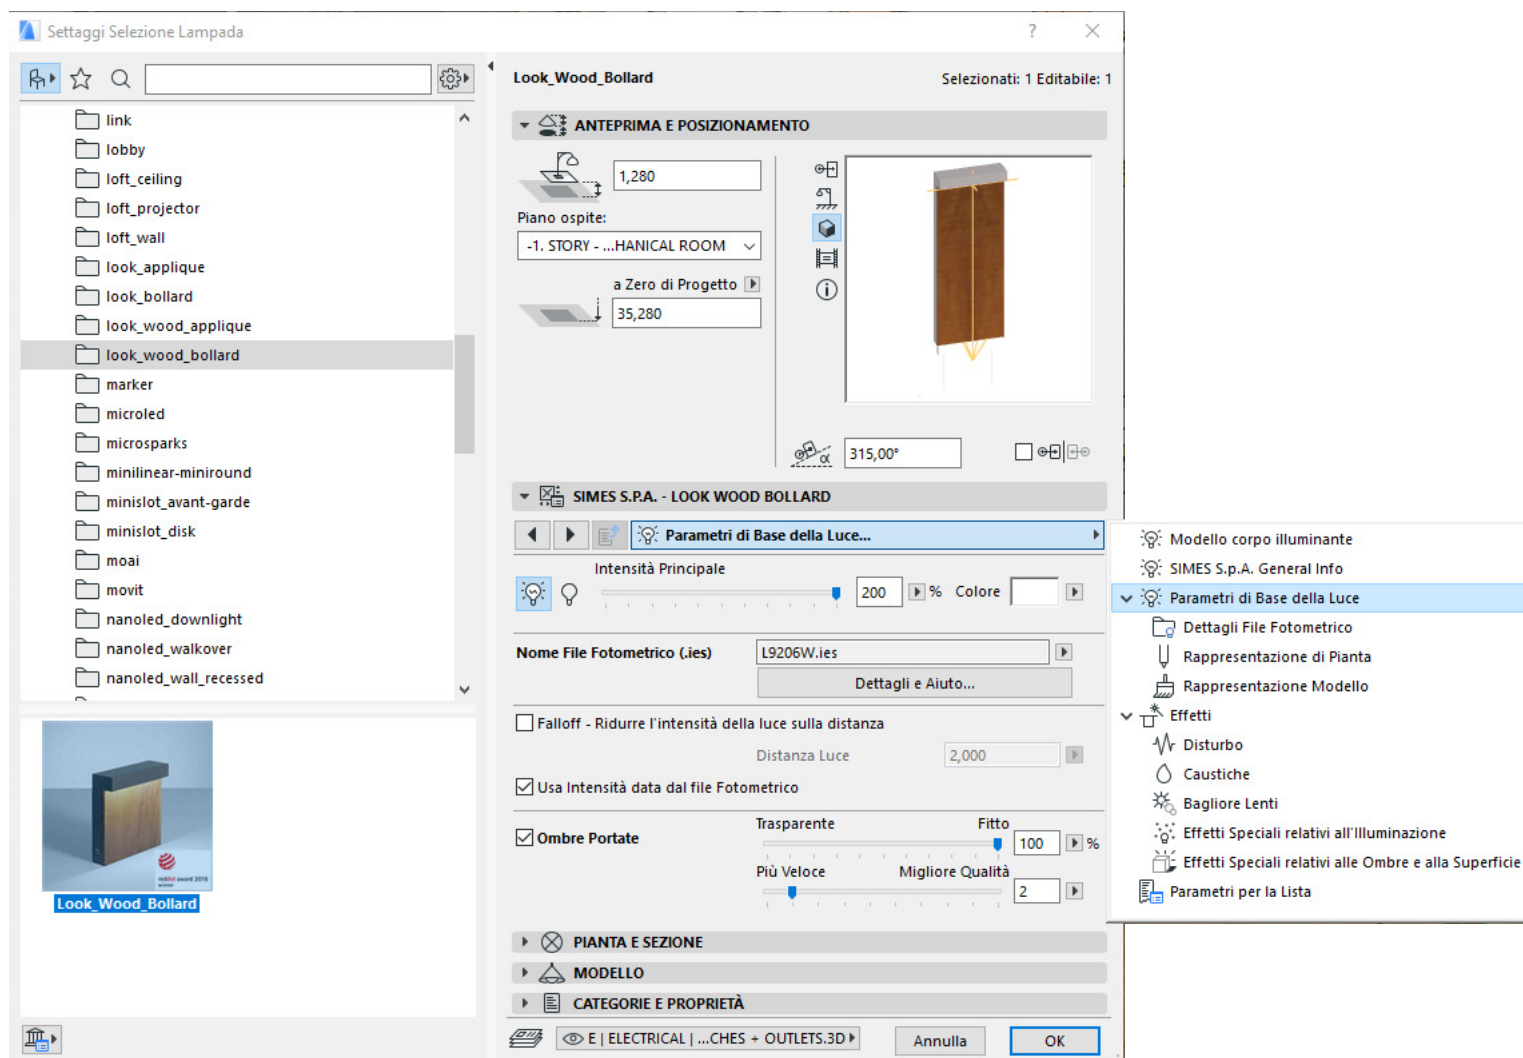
Settaggi Selezione Lampada

?

link
lobby
loft_ceiling
loft_projector
loft_wall
look_applique
look_bollard
look_wood_applique
look_wood_bollard
marker
microled
microsparks
minilinear-miniround
minislot_avant-garde
minislot_disk
moai
movit
nanoled_downlight
nanoled_walkover
nanoled_wall_recessed

Look_Wood_Bollard

Look_Wood_Bollard
Selezionati: 1 Editabile: 1

ANTEPRIMA E POSIZIONAMENTO

1,280
Piano ospite:
-1. STORY - ...HANICAL ROOM
a Zero di Progetto
35,280
315,00°

SIMES S.P.A. - LOOK WOOD BOLLARD

Parametri di Base della Luce...

Intensità Principale
200 %
Colore

Nome File Fotometrico (.ies)
L9206W.ies
Dettagli e Aiuto...

Falloff - Ridurre l'intensità della luce sulla distanza
Distanza Luce
2,000

Usa Intensità data dal file Fotometrico

Ombre Portate
Trasparente
Fitto
100 %
Più Veloce
Migliore Qualità
2

PIANTA E SEZIONE
MODELLO
CATEGORIE E PROPRIETÀ

E | ELECTRICAL | ...CHES + OUTLETS.3D
Annulla
OK

Modello corpo illuminante
SIMES S.p.A. General Info
Parametri di Base della Luce
Dettagli File Fotometrico
Rappresentazione di Pianta
Rappresentazione Modello
Effetti
Disturbo
Caustiche
Bagliore Lenti
Effetti Speciali relativi all'Illuminazione
Effetti Speciali relativi alle Ombre e alla Superficie
Parametri per la Lista